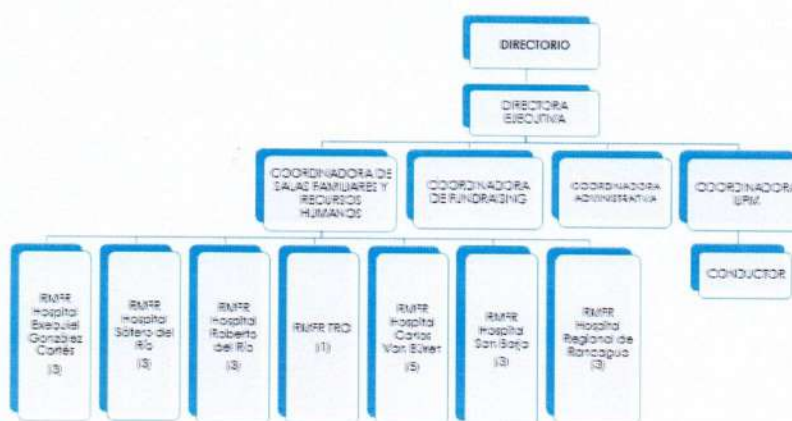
DIRECTORIO

DIRECTORA EJECUTIVA

COORDINADORA DE SALAS FAMILIARES Y RECURSOS HUMANOS

COORDINADORA DE FUNDRAISING

COORDINADORA ADMINISTRATIVA

COORDINADORA UPM

CONDUCTOR

RMFR Hospital Exequiel González Cortés (3)

RMFR Hospital Sótero del Río (3)

RMFR Hospital Roberto del Río (3)

RMFR TRO (1)

RMFR Hospital Carlos Van Büren (5)

RMFR Hospital San Borja (3)

RMFR Hospital Regional de Rancagua (3)